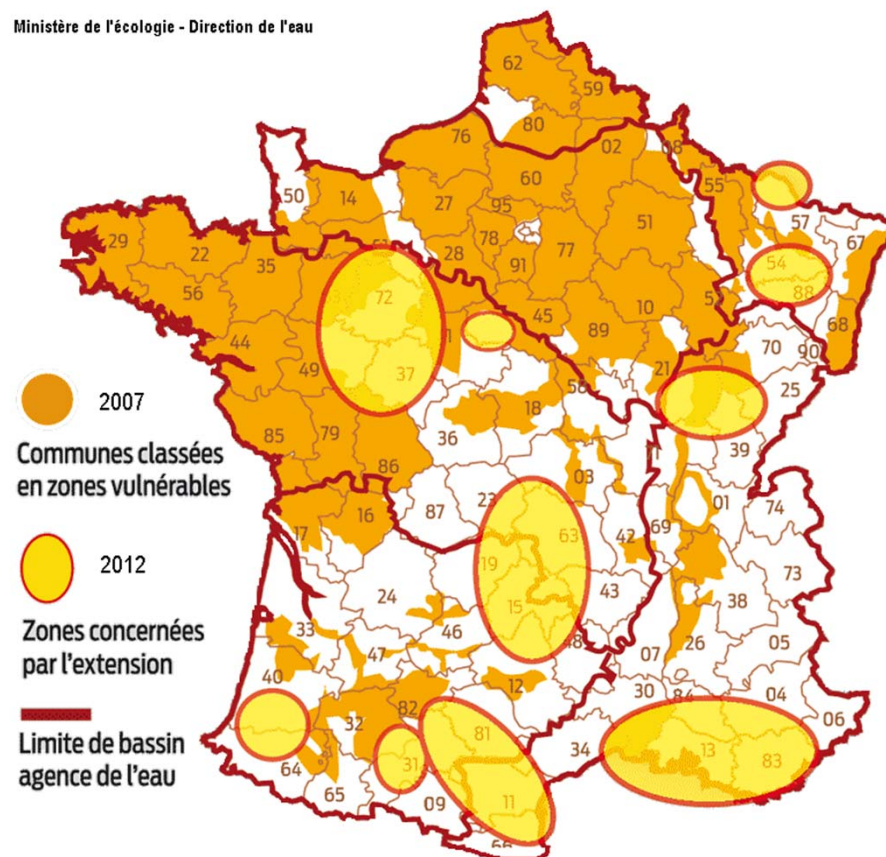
Ministère de l'écologie - Direction de l'eau

62 59 80 76 02 08 60 50 14 27 95 55 57 67 29 22 35 78 91 77 51 54 88 28 56 72 45 10 52 68 44 49 37 89 70 90 18 58 21 25 85 79 36 39 86 03 87 23 01 74 16 17 63 42 69 19 73 24 15 43 38 46 33 48 26 05 47 07 40 12 30 84 04 82 32 81 06 34 13 83 64 31 65 09 11 66

2007

Communes classées en zones vulnérables

2012

Zones concernées par l'extension

Limite de bassin agence de l'eau